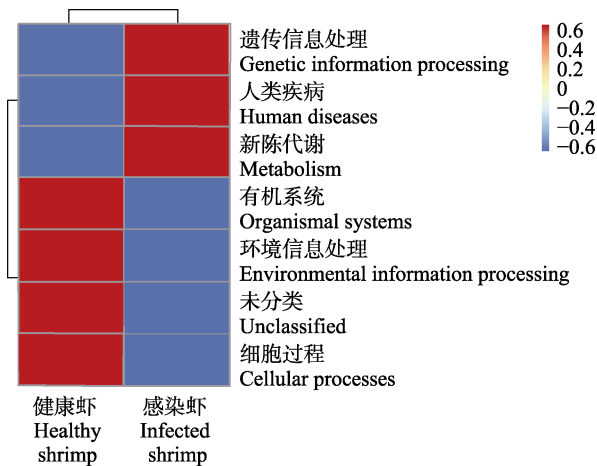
遗传信息处理
Genetic information processing
人类疾病
Human diseases
新陈代谢
Metabolism
有机系统
Organismal systems
环境信息处理
Environmental information processing
未分类
Unclassified
细胞过程
Cellular processes

0.6
0.4
0.2
0
−0.2
−0.4
−0.6

健康虾
Healthy shrimp

感染虾
Infected shrimp